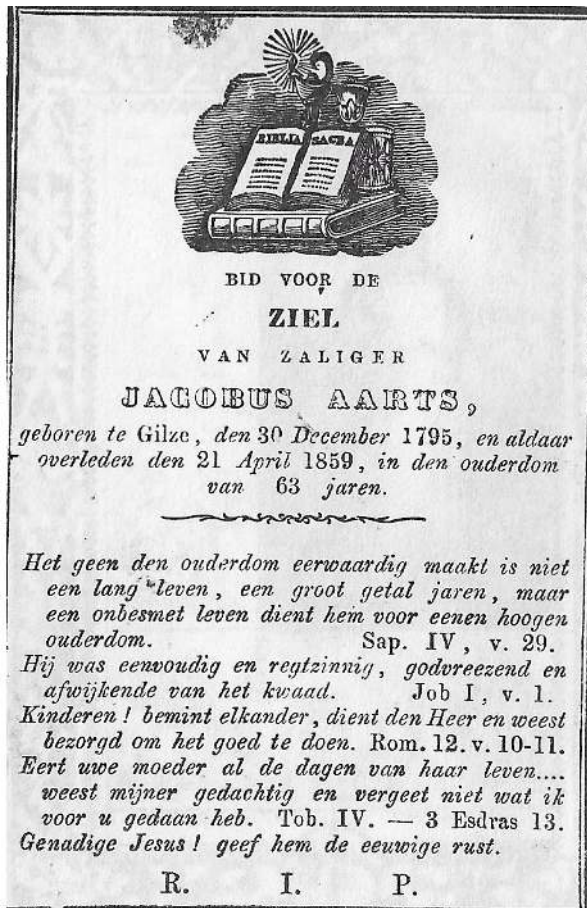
BIBLIA SACRA

BID VOOR DE

ZIEL

VAN ZALIGER

JACOBUS AARTS,

geboren te Gilze, den 30 December 1795, en aldaar overleden den 21 April 1859, in den ouderdom van 63 jaren.

Het geen den ouderdom eerwaardig maakt is niet een lang leven, een groot getal jaren, maar een onbesmet leven dient hem voor eenen hoogen ouderdom. Sap. IV, v. 29.
Hij was eenvoudig en regtzinnig, godvreezend en afwijkende van het kwaad. Job I, v. 1.
Kinderen! bemint elkander, dient den Heer en weest bezorgd om het goed te doen. Rom. 12. v. 10-11.
Eert uwe moeder al de dagen van haar leven.... weest mijner gedachtig en vergeet niet wat ik voor u gedaan heb. Tob. IV. — 3 Esdras 13.
Genadige Jesus! geef hem de eeuwige rust.

R. I. P.